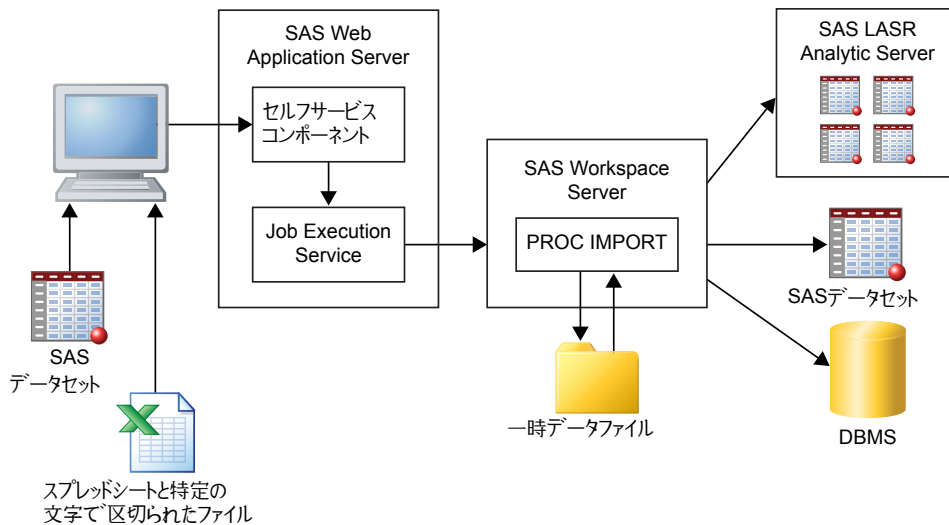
SAS Web Application Server

セルフサービスコンポーネント

Job Execution Service

SAS Workspace Server

PROC IMPORT

SAS LASR Analytic Server

SASデータセット

DBMS

一時データファイル

SAS データセット

スプレッドシートと特定の文字で区切られたファイル